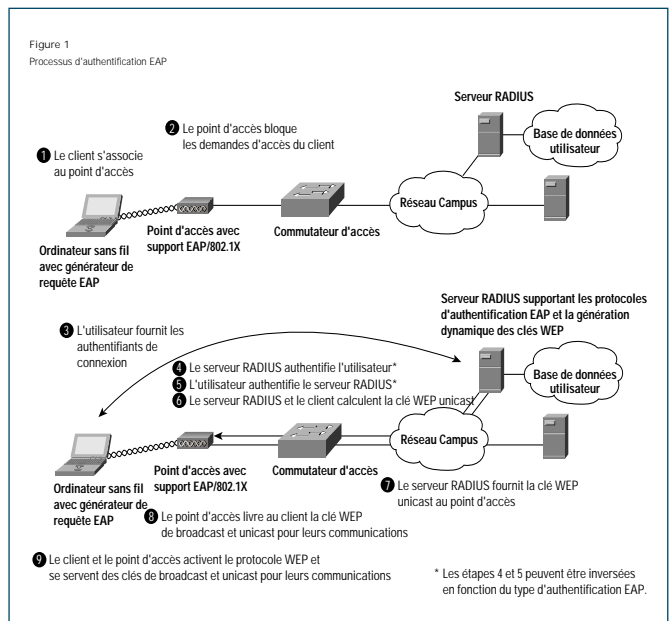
Figure 1
Processus d'authentification EAP

Serveur RADIUS

2 Le point d'accès bloque les demandes d'accès du client

Base de données utilisateur

1 Le client s'associe au point d'accès

Réseau Campus

Ordinateur sans fil avec générateur de requête EAP

Point d'accès avec support EAP/802.1X

Commutateur d'accès

Serveur RADIUS supportant les protocoles d'authentification EAP et la génération dynamique des clés WEP

3 L'utilisateur fournit les authentifiants de connexion

4 Le serveur RADIUS authentifie l'utilisateur*
5 L'utilisateur authentifie le serveur RADIUS*
6 Le serveur RADIUS et le client calculent la clé WEP unicast

Base de données utilisateur

Réseau Campus

Ordinateur sans fil avec générateur de requête EAP

Point d'accès avec support EAP/802.1X

Commutateur d'accès

7 Le serveur RADIUS fournit la clé WEP unicast au point d'accès

8 Le point d'accès livre au client la clé WEP de broadcast et unicast pour leurs communications

9 Le client et le point d'accès activent le protocole WEP et se servent des clés de broadcast et unicast pour leurs communications

* Les étapes 4 et 5 peuvent être inversées en fonction du type d'authentification EAP.